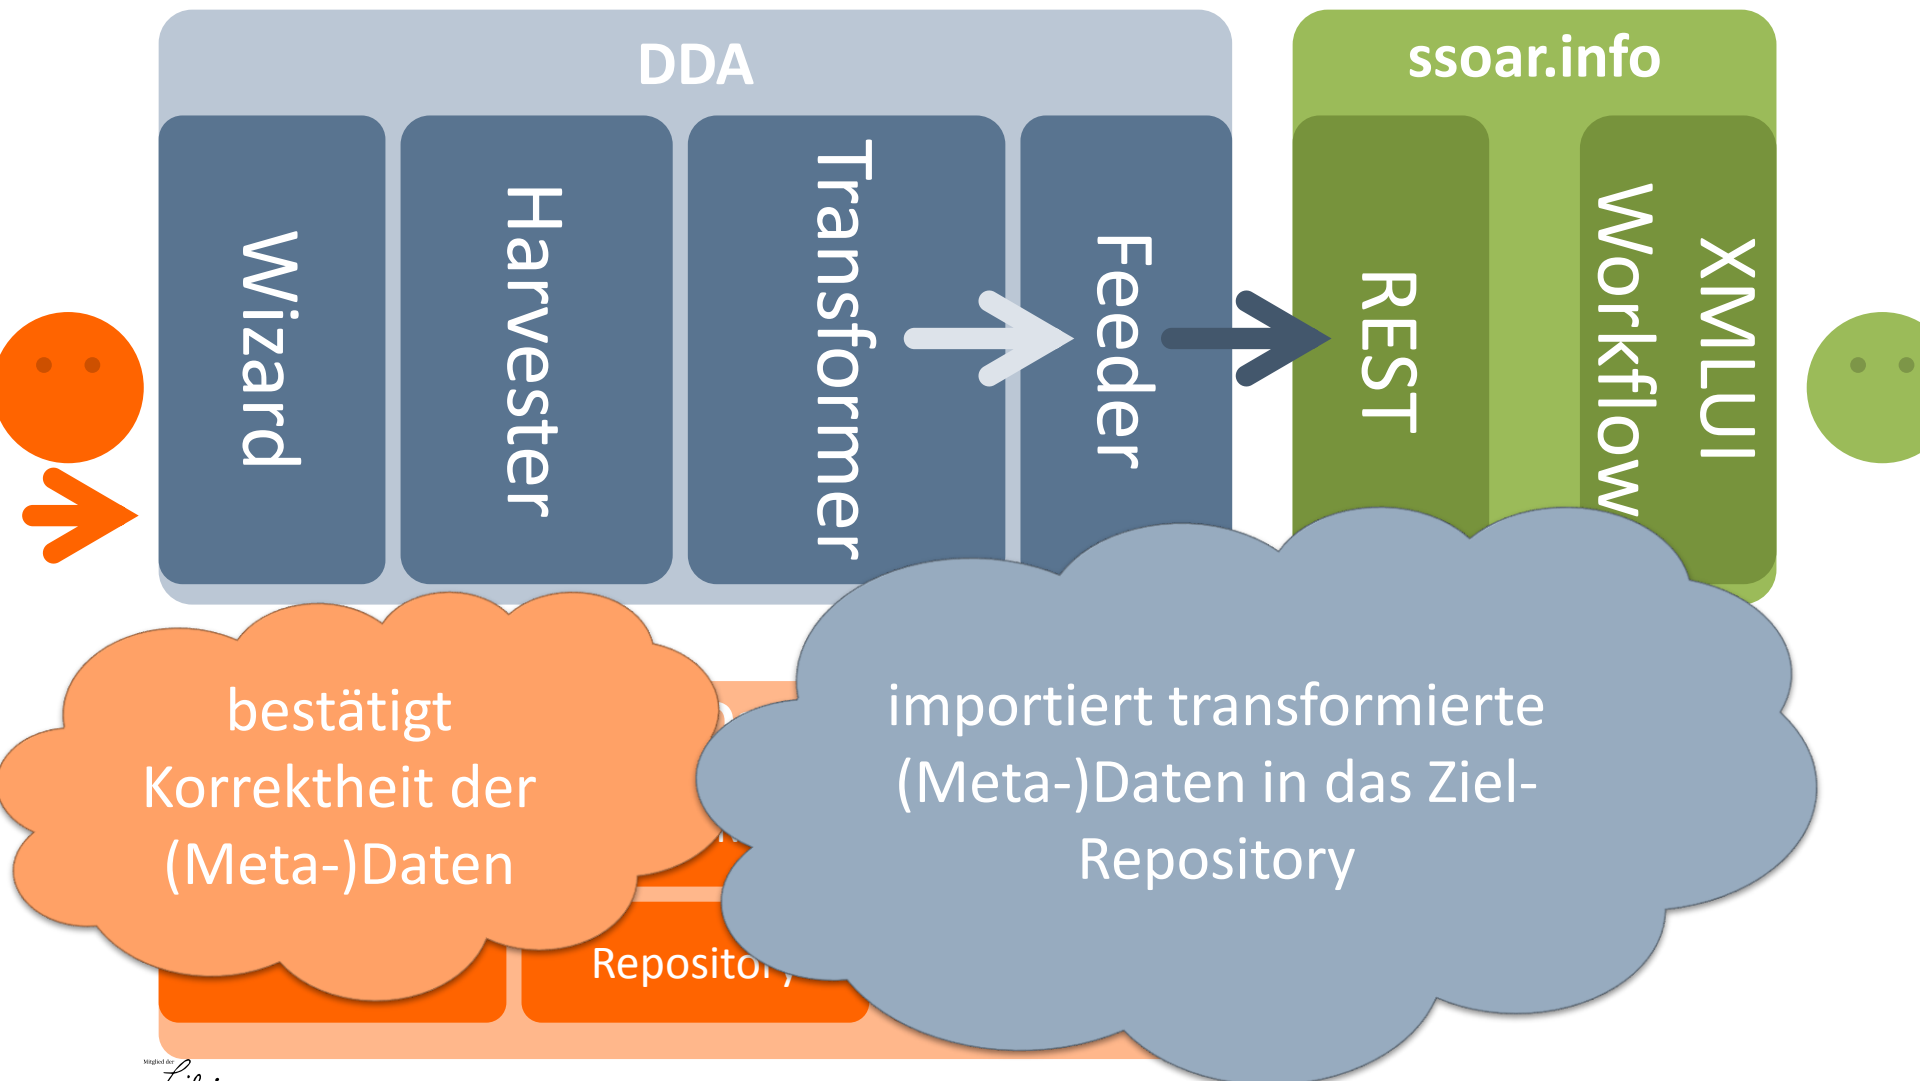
DDA

Wizard

Harvester

Transformer

Feeder

ssoar.info

REST

Workflow

XMLUI

bestätigt Korrektheit der (Meta-)Daten

importiert transformierte (Meta-)Daten in das Ziel-Repository

Reposito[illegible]

Mitglied der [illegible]